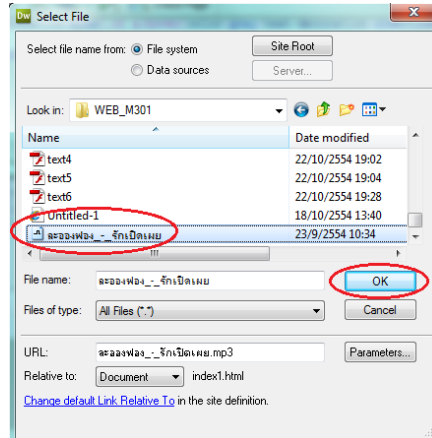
Dw Select File

Select file name from: File system
Data sources

Site Root
Server...

Look in: WEB_M301

| Name | Date modified |
|---|---|
| text4 | 22/10/2554 19:02 |
| text5 | 22/10/2554 19:04 |
| text6 | 22/10/2554 19:28 |
| Untitled-1 | 18/10/2554 13:40 |
| ละอองฟอง_-_รักเปิดเผย | 23/9/2554 10:34 |

File name: ละอองฟอง_-_รักเปิดเผย
OK

Files of type: All Files (*.*)
Cancel

URL: ละอองฟอง_-_รักเปิดเผย.mp3
Parameters...

Relative to: Document index1.html

Change default Link Relative To in the site definition.